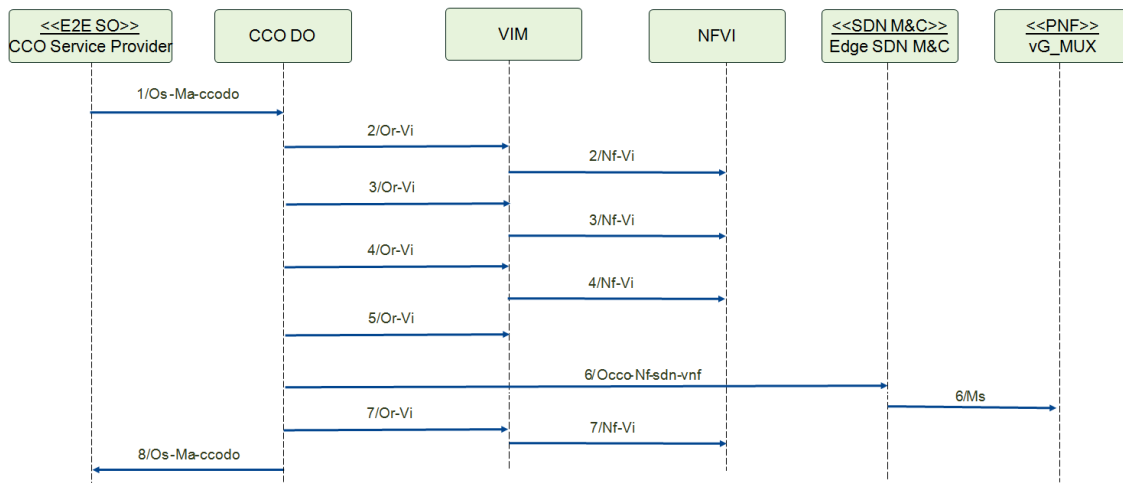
<<E2E SO>>
CCO Service Provider

CCO DO

VIM

NFVI

<<SDN M&C>>
Edge SDN M&C

<<PNF>>
vG_MUX

1/Os-Ma-ccodo

2/Or-Vi

2/Nf-Vi

3/Or-Vi

3/Nf-Vi

4/Or-Vi

4/Nf-Vi

5/Or-Vi

6/Occo-Nf-sdn-vnf

6/Ms

7/Or-Vi

7/Nf-Vi

8/Os-Ma-ccodo